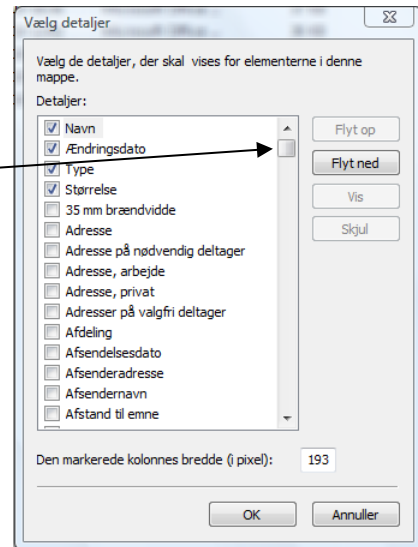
Vælg detaljer

Vælg de detaljer, der skal vises for elementerne i denne mappe.

Detaljer:

Navn
Ændringsdato
Type
Størrelse
35 mm brændvidde
Adresse
Adresse på nødvendig deltager
Adresse, arbejde
Adresse, privat
Adresser på valgfri deltager
Afdeling
Afsendelsesdato
Afsenderadresse
Afsendernavn
Afstand til emne

Flyt op
Flyt ned
Vis
Skjul

Den markerede kolonnes bredde (i pixel): 193

OK
Annuller